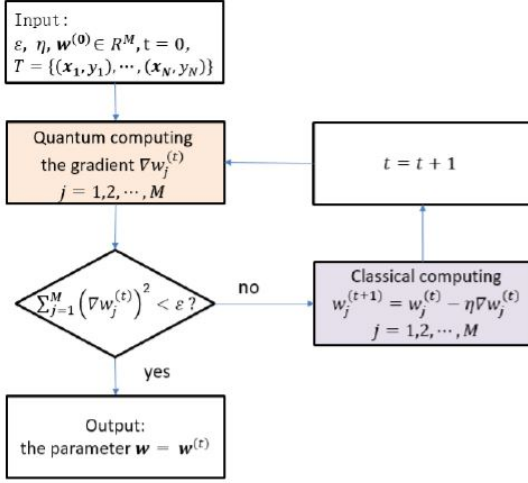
Input:
$\varepsilon,\ \eta,\ \boldsymbol{w}^{(0)} \in R^M, \mathrm{t}=0,$
$T = \{(\boldsymbol{x}_1, y_1), \cdots, (\boldsymbol{x}_N, y_N)\}$

Quantum computing the gradient $\nabla w_j^{(t)}$
$j = 1,2, \cdots, M$

$t = t + 1$

$\sum_{j=1}^{M} \left(\nabla w_j^{(t)}\right)^2 < \varepsilon$?

no

Classical computing
$w_j^{(t+1)} = w_j^{(t)} - \eta \nabla w_j^{(t)}$
$j = 1,2, \cdots, M$

yes

Output:
the parameter $\boldsymbol{w} = \boldsymbol{w}^{(t)}$